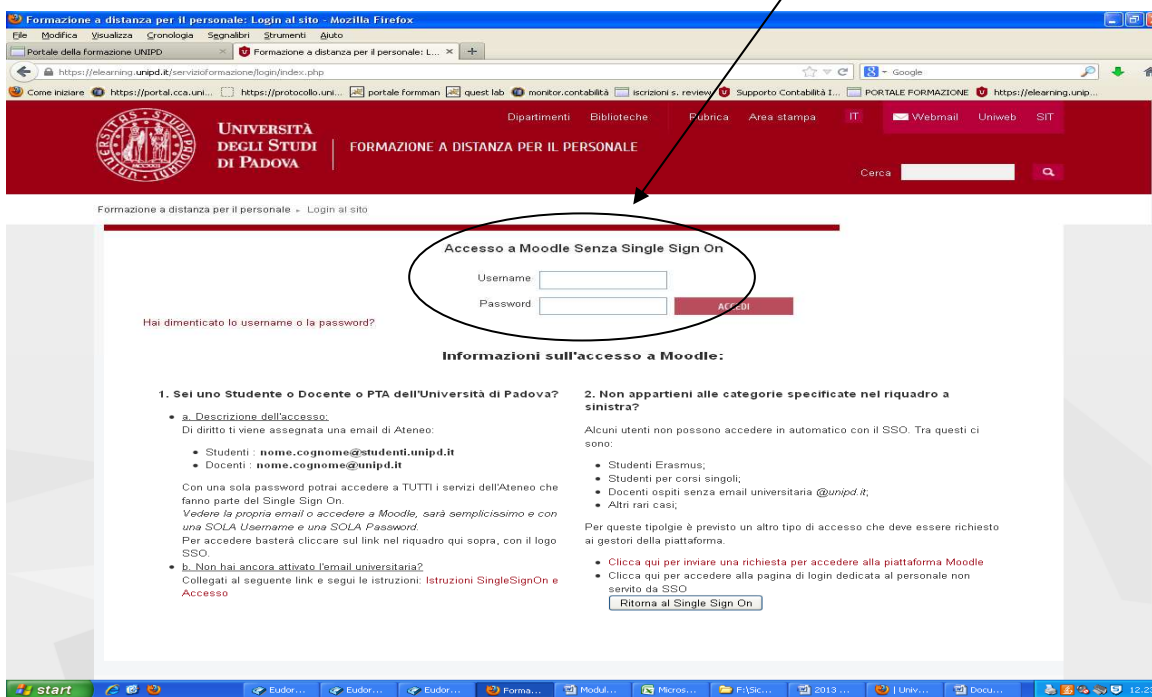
Formazione a distanza per il personale: Login al sito - Mozilla Firefox

File Modifica Visualizza Cronologia Segnalibri Strumenti Aiuto

Portale della formazione UNIPD × Formazione a distanza per il personale: L... × +

https://elearning.unipd.it/servizioformazione/login/index.php

Google

Come iniziare https://portal.cca.uni... https://protocollo.uni... portale formman quest lab monitor.contabilità iscrizioni s. review Supporto Contabilità I... PORTALE FORMAZIONE https://elearning.unip...

UNIVERSITÀ DEGLI STUDI DI PADOVA

FORMAZIONE A DISTANZA PER IL PERSONALE

Dipartimenti Biblioteche Rubrica Area stampa IT Webmail Uniweb SIT

Cerca

Formazione a distanza per il personale ▸ Login al sito

Accesso a Moodle Senza Single Sign On

Username

Password

ACCEDI

Hai dimenticato lo username o la password?

Informazioni sull'accesso a Moodle:

1. Sei uno Studente o Docente o PTA dell'Università di Padova?

• a. Descrizione dell'accesso:
Di diritto ti viene assegnata una email di Ateneo:

• Studenti : nome.cognome@studenti.unipd.it
• Docenti : nome.cognome@unipd.it

Con una sola password potrai accedere a TUTTI i servizi dell'Ateneo che fanno parte del Single Sign On.
Vedere la propria email o accedere a Moodle, sarà semplicissimo e con una SOLA Username e una SOLA Password.
Per accedere basterà cliccare sul link nel riquadro qui sopra, con il logo SSO.

• b. Non hai ancora attivato l'email universitaria?
Collegati al seguente link e segui le istruzioni: Istruzioni SingleSignOn e Accesso

2. Non appartieni alle categorie specificate nel riquadro a sinistra?

Alcuni utenti non possono accedere in automatico con il SSO. Tra questi ci sono:

• Studenti Erasmus;
• Studenti per corsi singoli;
• Docenti ospiti senza email universitaria @unipd.it;
• Altri rari casi;

Per queste tipolgie è previsto un altro tipo di accesso che deve essere richiesto ai gestori della piattaforma.

• Clicca qui per inviare una richiesta per accedere alla piattaforma Moodle
• Clicca qui per accedere alla pagina di login dedicata al personale non servito da SSO

Ritorna al Single Sign On

start Eudor... Eudor... Eudor... Forma... Modul... Micros... F:\Sic... 2013 ... | Univ... Docu... 12.2